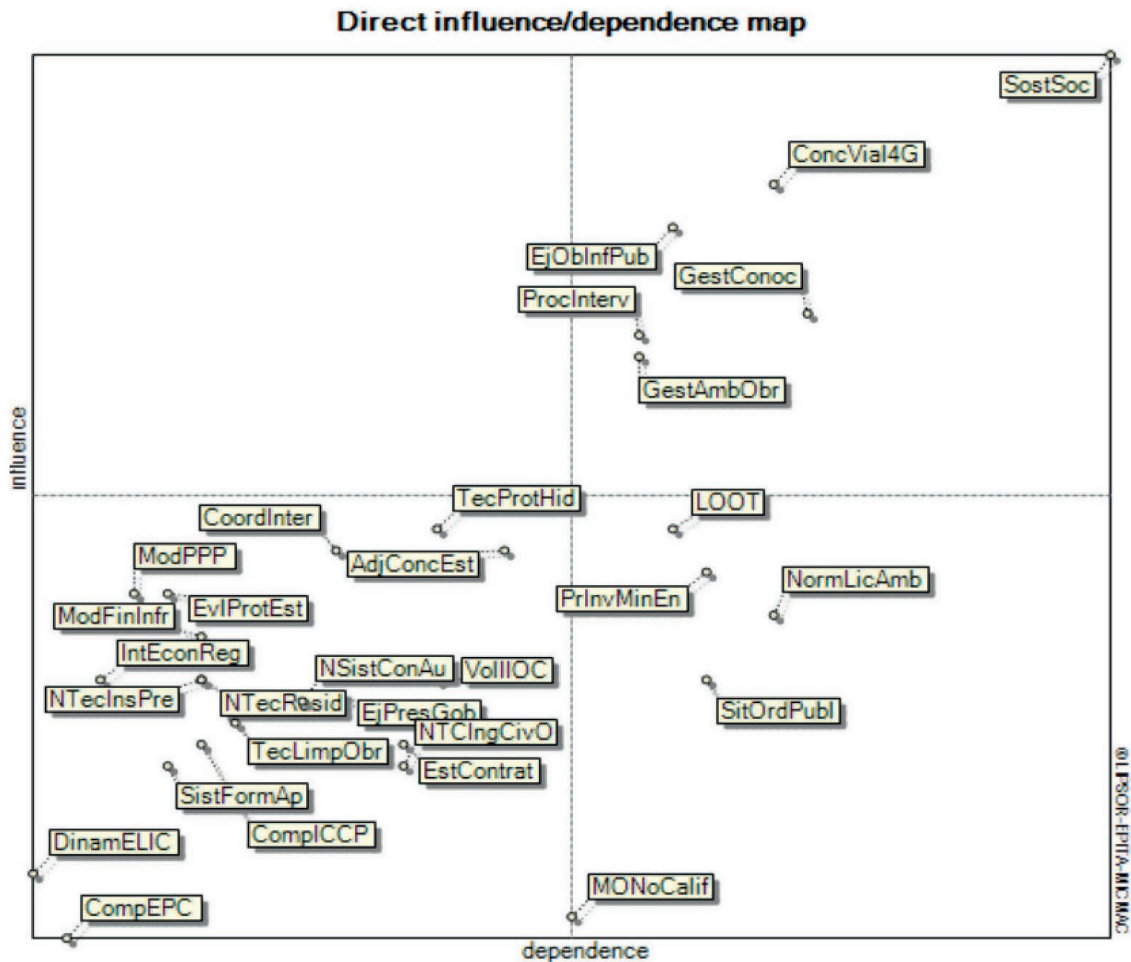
Direct influence/dependence map

SostSoc
ConcVial4G
EjObInfPub
GestConoc
ProcInterv
GestAmbObr
influence
TecProtHid
LOOT
CoordInter
AdjConcEst
ModPPP
NormLicAmb
PrInvMinEn
ModFinInfr
EvlProtEst
IntEconReg
NSistConAu
VolIIOC
NTecInsPre
NTecResid
EjPresGob
SitOrdPubl
NTCIngCivO
TecLimpObr
EstContrat
SistFormAp
ComplCCP
DinamELIC
MONoCalif
CompEPC
dependence
© LIPSOR-EPITA-MICMAC